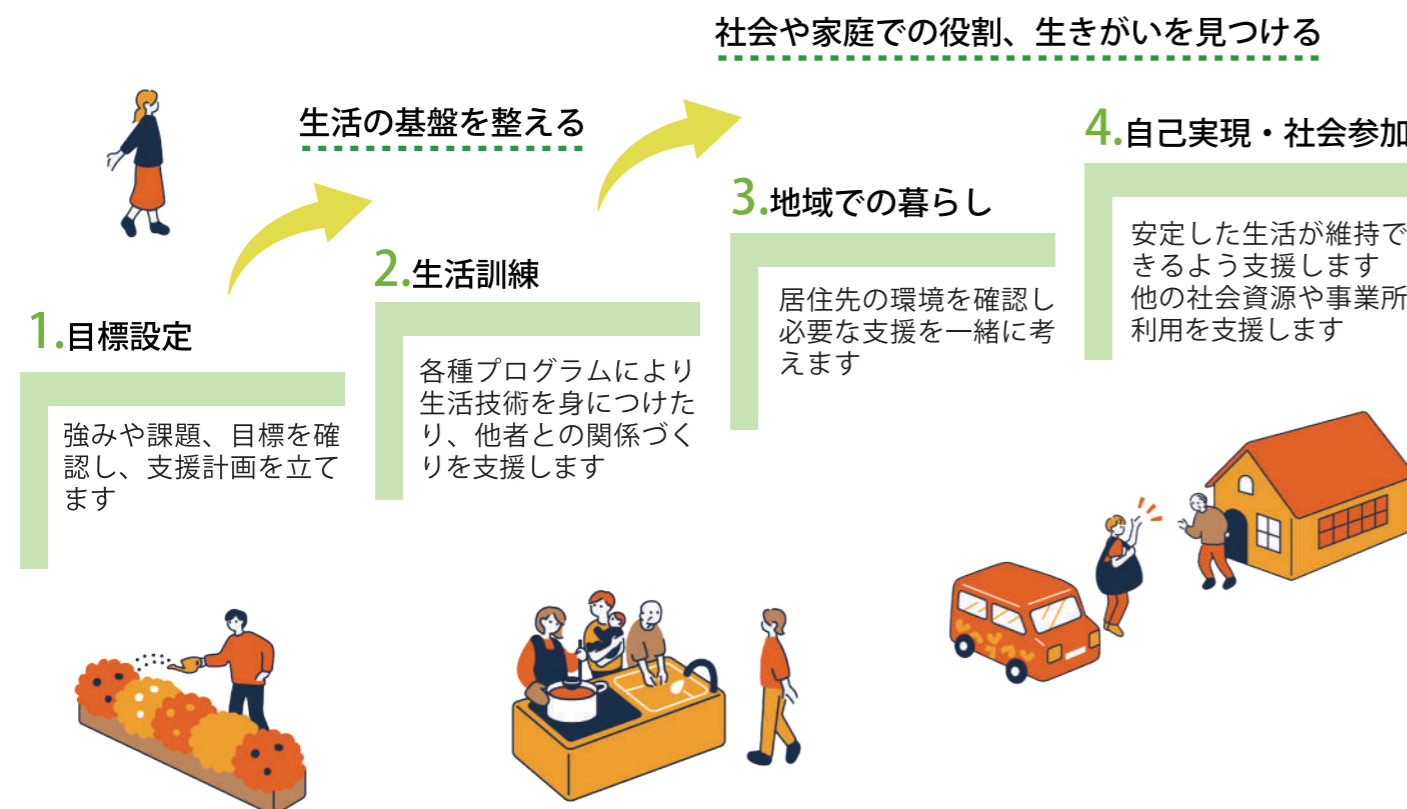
社会や家庭での役割、生きがいを見つける

生活の基盤を整える

4.自己実現・社会参加

安定した生活が維持できるよう支援します
他の社会資源や事業所利用を支援します

3.地域での暮らし

居住先の環境を確認し必要な支援を一緒に考えます

2.生活訓練

各種プログラムにより生活技術を身につけたり、他者との関係づくりを支援します

1.目標設定

強みや課題、目標を確認し、支援計画を立てます